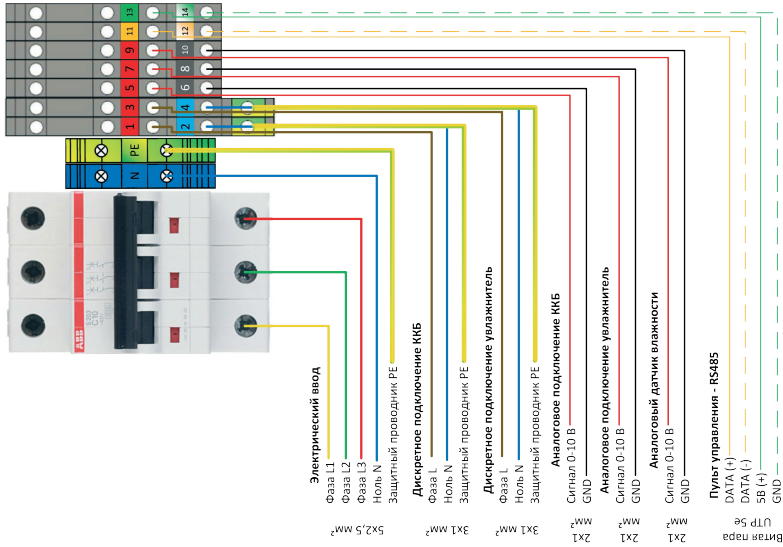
13
14
11
12
9
10
7
8
5
6
3
4
1
2
PE
N
ABB
S203
C10

Электрический ввод
Фаза L1
Фаза L2
Фаза L3
Ноль N
Защитный проводник PE
5x2,5 мм²

Дискретное подключение ККБ
Фаза L
Ноль N
Защитный проводник PE
3x1 мм²

Дискретное подключение увлажнитель
Фаза L
Ноль N
Защитный проводник PE
3x1 мм²

Аналоговое подключение ККБ
Сигнал 0-10 В
GND
2x1 мм²

Аналоговое подключение увлажнитель
Сигнал 0-10 В
GND
2x1 мм²

Аналоговый датчик влажности
Сигнал 0-10 В
GND
2x1 мм²

Пульт управления - RS485
DATA (+)
DATA (-)
5В (+)
GND
Витая пара UTP 5e